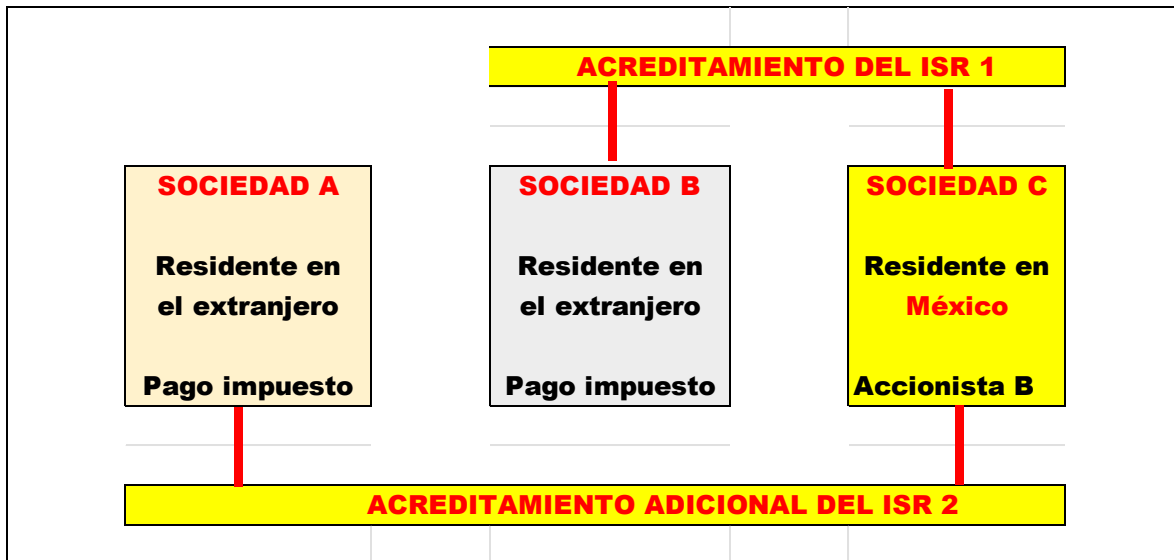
ACREDITAMIENTO DEL ISR 1

SOCIEDAD A

Residente en el extranjero

Pago impuesto

SOCIEDAD B

Residente en el extranjero

Pago impuesto

SOCIEDAD C

Residente en México

Accionista B

ACREDITAMIENTO ADICIONAL DEL ISR 2